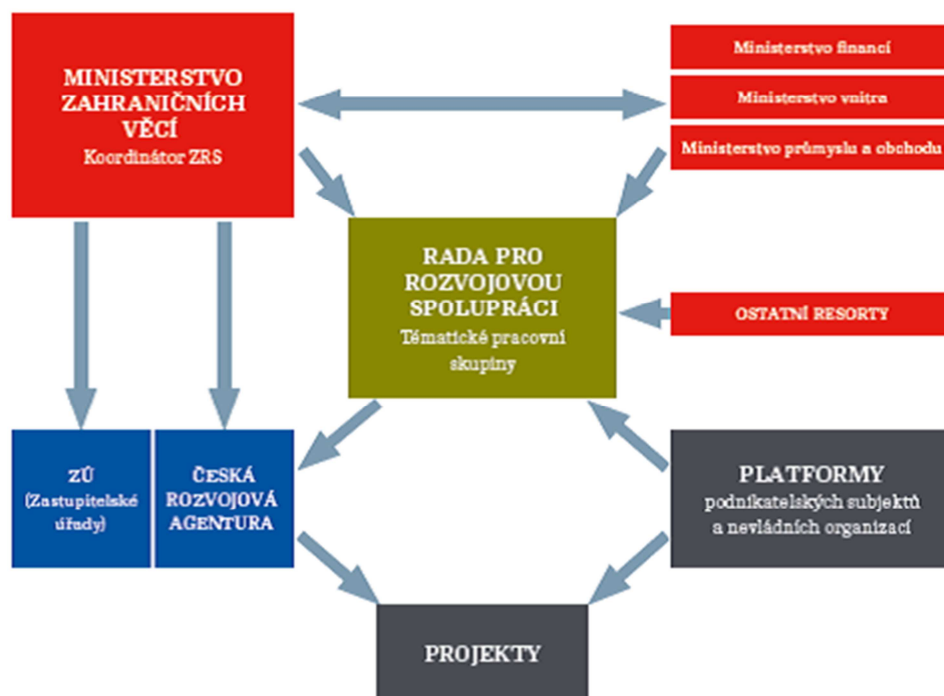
MINISTERSTVO ZAHRANIČNÍCH VĚCÍ
Koordinátor ZRS

Ministerstvo financí

Ministerstvo vnitra

Ministerstvo průmyslu a obchodu

RADA PRO ROZVOJOVOU SPOLUPRÁCI
Tématické pracovní skupiny

OSTATNÍ RESORTY

ZÚ
(Zastupitelské úřady)

ČESKÁ ROZVOJOVÁ AGENTURA

PLATFORMY
podnikatelských subjektů a nevládních organizací

PROJEKTY